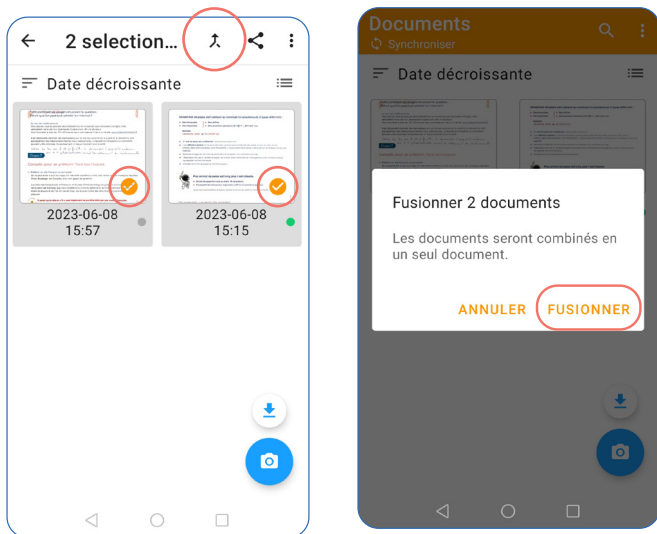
2 selection...

Date décroissante

2023-06-08
15:57

2023-06-08
15:15

Documents
Synchroniser

Date décroissante

Fusionner 2 documents

Les documents seront combinés en un seul document.

ANNULER FUSIONNER